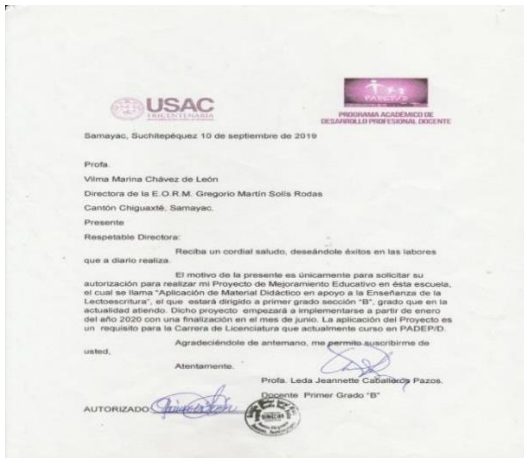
USAC
TRICENTENARIA

PADEP/D
PROGRAMA ACADÉMICO DE DESARROLLO PROFESIONAL DOCENTE

Samayac, Suchitepéquez 10 de septiembre de 2019

Profa.

Vilma Marina Chávez de León

Directora de la E.O.R.M. Gregorio Martín Solís Rodas

Cantón Chiguaxté, Samayac.

Presente

Respetable Directora:

Reciba un cordial saludo, deseándole éxitos en las labores que a diario realiza.

El motivo de la presente es únicamente para solicitar su autorización para realizar mi Proyecto de Mejoramiento Educativo en ésta escuela, el cual se llama "Aplicación de Material Didáctico en apoyo a la Enseñanza de la Lectoescritura", el que estará dirigido a primer grado sección "B", grado que en la actualidad atiendo. Dicho proyecto empezará a implementarse a partir de enero del año 2020 con una finalización en el mes de junio. La aplicación del Proyecto es un requisito para la Carrera de Licenciatura que actualmente curso en PADEP/D.

Agradeciéndole de antemano, me permito suscribirme de usted,

Atentamente.

Profa. Leda Jeannette Caballeros Pazos.

Docente Primer Grado "B"

AUTORIZADO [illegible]

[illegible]